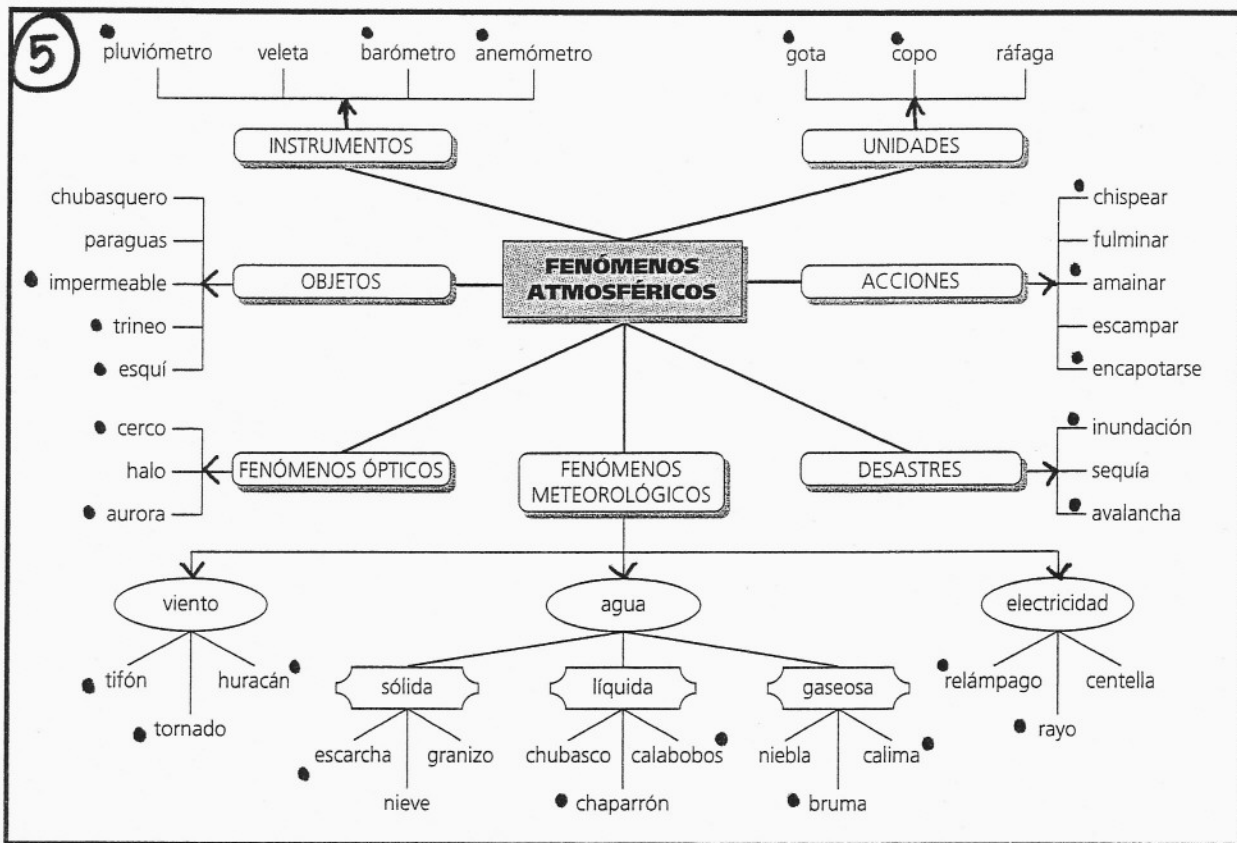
5

pluviómetro
veleta
barómetro
anemómetro

INSTRUMENTOS

gota
copo
ráfaga

UNIDADES

chubasquero
paraguas
impermeable
trineo
esquí

OBJETOS

FENÓMENOS ATMOSFÉRICOS

ACCIONES

chispear
fulminar
amainar
escampar
encapotarse

cerco
halo
aurora

FENÓMENOS ÓPTICOS

FENÓMENOS METEOROLÓGICOS

DESASTRES

inundación
sequía
avalancha

viento
tifón
tornado
huracán

agua

sólida
escarcha
nieve
granizo

líquida
chubasco
chaparrón
calabobos

gaseosa
niebla
bruma
calima

electricidad
relámpago
rayo
centella